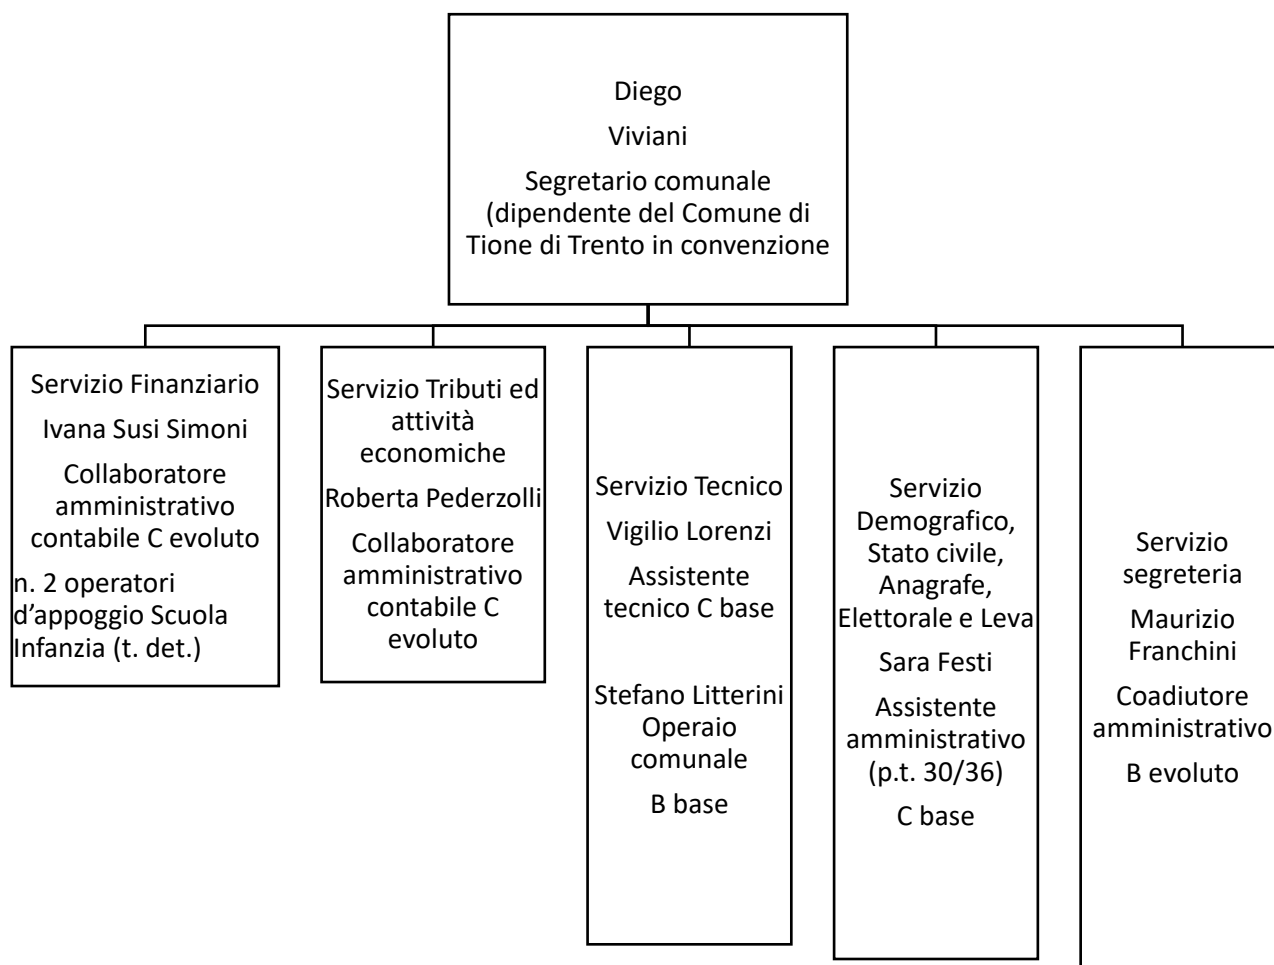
Diego

Viviani

Segretario comunale (dipendente del Comune di Tione di Trento in convenzione

Servizio Finanziario

Ivana Susi Simoni

Collaboratore amministrativo contabile C evoluto

n. 2 operatori d’appoggio Scuola Infanzia (t. det.)

Servizio Tributi ed attività economiche

Roberta Pederzolli

Collaboratore amministrativo contabile C evoluto

Servizio Tecnico

Vigilio Lorenzi

Assistente tecnico C base

Stefano Litterini Operaio comunale

B base

Servizio Demografico, Stato civile, Anagrafe, Elettorale e Leva

Sara Festi

Assistente amministrativo (p.t. 30/36)

C base

Servizio segreteria

Maurizio Franchini

Coadiutore amministrativo

B evoluto